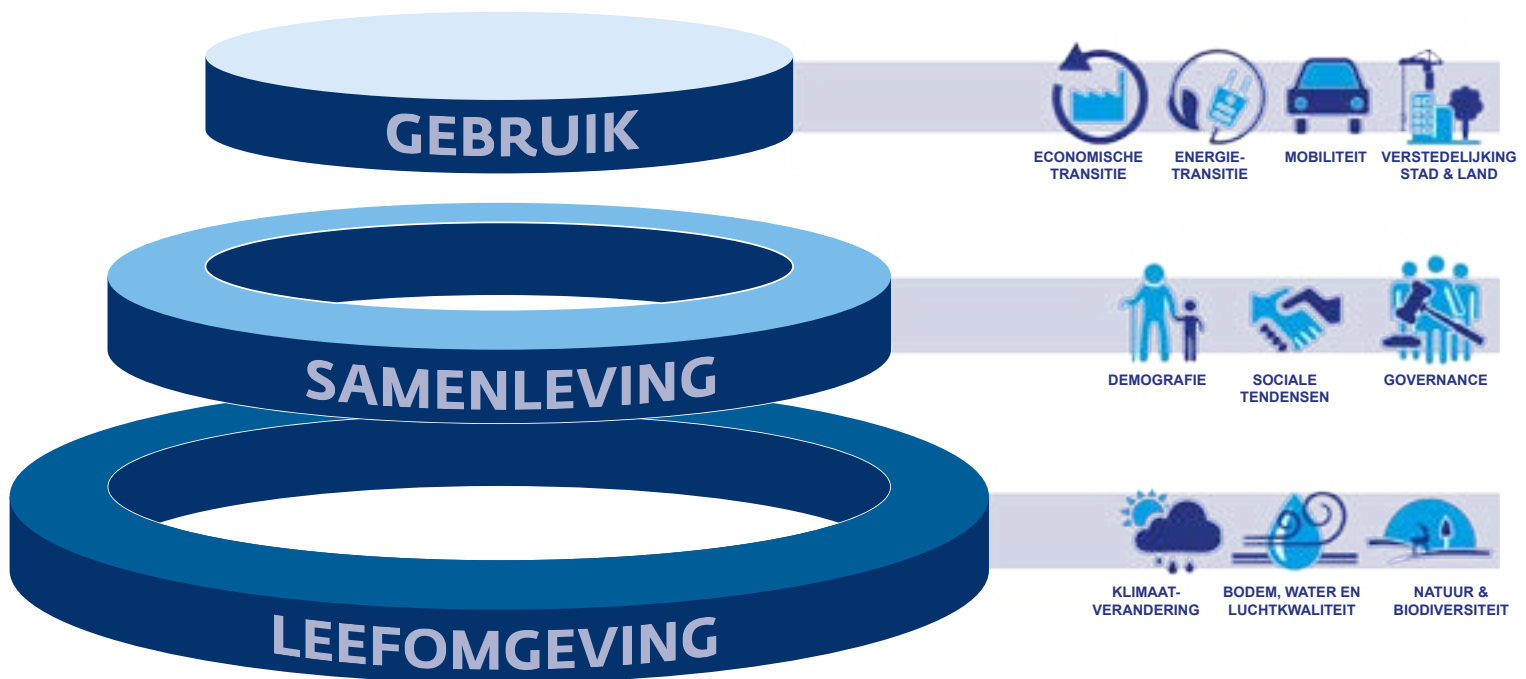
GEBRUIK

ECONOMISCHE TRANSITIE

ENERGIETRANSITIE

MOBILITEIT

VERSTEDELIJKING STAD & LAND

SAMENLEVING

DEMOGRAFIE

SOCIALE TENDENSEN

GOVERNANCE

LEEFOMGEVING

KLIMAATVERANDERING

BODEM, WATER EN LUCHTKWALITEIT

NATUUR & BIODIVERSITEIT